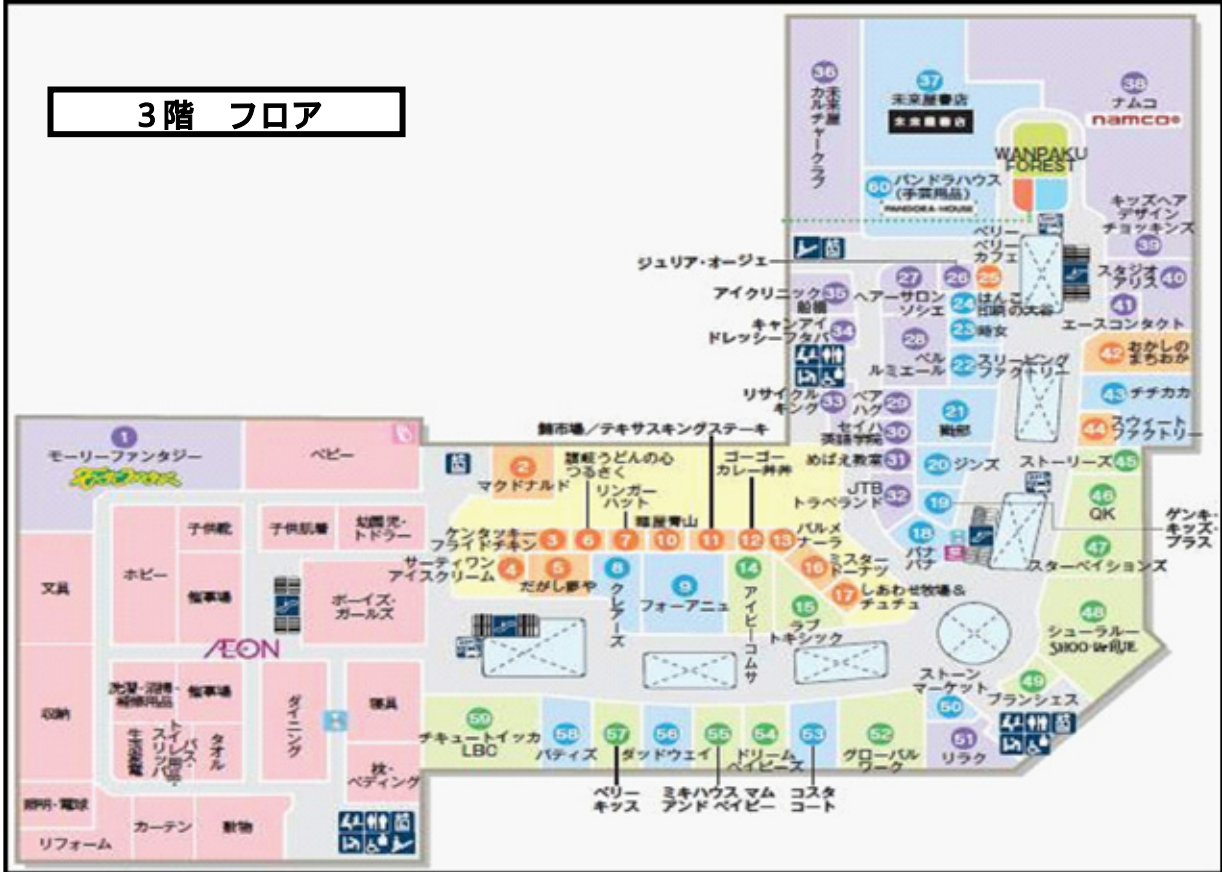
3階　フロア

36 未来屋 カルチャークラブ
37 未来屋書店
38 ナムコ namco
WANPAKU FOREST
60 パンドラハウス (手芸用品) PANDORA HOUSE
キッズヘアデザイン チョッキンズ 39
ベリーベリーカフェ
ジュリア・オージェ
27 ヘアーサロン ソシエ
26
25
24 はんこ 印鑑の大谷
40 スタジオアリス
41 エースコンタクト
アイクリニック 船橋 35
キャンアイドレッシー フタバ 34
23 時女
28 ベルルミエール
22 スリーピングファクトリー
42 おかしのまちおか
43 チチカカ
リサイクルキング 33
29 ベアハグ
30 セイハ英語学院
21 鮨郎
44 スウィートファクトリー
1 モーリーファンタジー
ベビー
鮮市場／テキサスキングステーキ
2 マクドナルド
讃岐うどんの心 つるさく
ゴーゴーカレー丼丼
31 めばえ教室
20 ジンズ
ストーリーズ 45
リンガーハット
JTB トラベランド 32
46 QK
子供服
子供肌着
幼園児・トドラー
銀座青山
ケンタッキーフライドチキン 3
6 7 10 11 12 13
パルメナーラ
19
ゲンキ・キッズ・プラス
18 パナパナ
サーティワンアイスクリーム 4
5 だがし夢や
8 クレアーズ
9 フォーアニュ
14 アイビーコムサ
16 ミスタードーナツ
47 スターベイションズ
ホビー
防寒着
ボーイズ・ガールズ
15 ラブトキシック
17 しあわせ牧場＆チュチュ
文具
AEON
48 シューラルー SHOO・LA・RUE
ストーンマーケット
49 ブランシェス
50
洗濯・清掃・補修用品
防寒着
ダイニング
寝具
収納
トイレ バス スリッパ
タオル
生活家電
枕・ベディング
59 チキュートイッカ LBC
58 パティズ
57 ダッドウェイ
56
55 ドリームベイビーズ
54
53
52 グローバルワーク
51 リラク
照明・電球
カーテン
敷物
リフォーム
ベリーキッズ
ミキハウス アンド ベイビー
マム
コスタコート